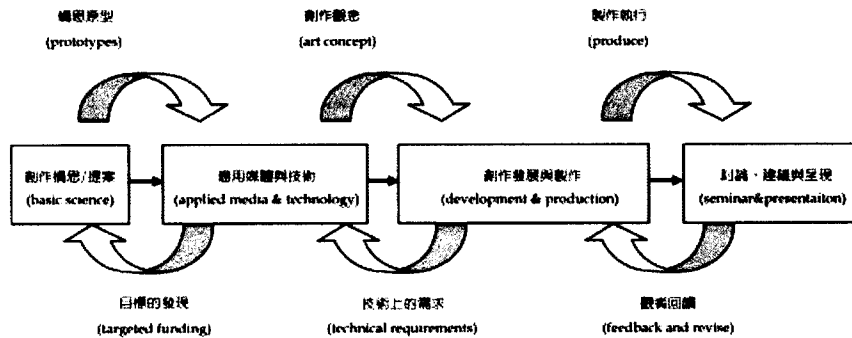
構思原型
(prototypes)

創作觀念
(art concept)

製作執行
(produce)

創作構想/提案
(basic science)

應用媒體與技術
(applied media & technology)

創作發展與製作
(development & production)

討論、建構與呈現
(seminar&presentaiton)

目標的發現
(targeted funding)

技術上的需求
(technical requirements)

觀賞回饋
(feedback and revise)